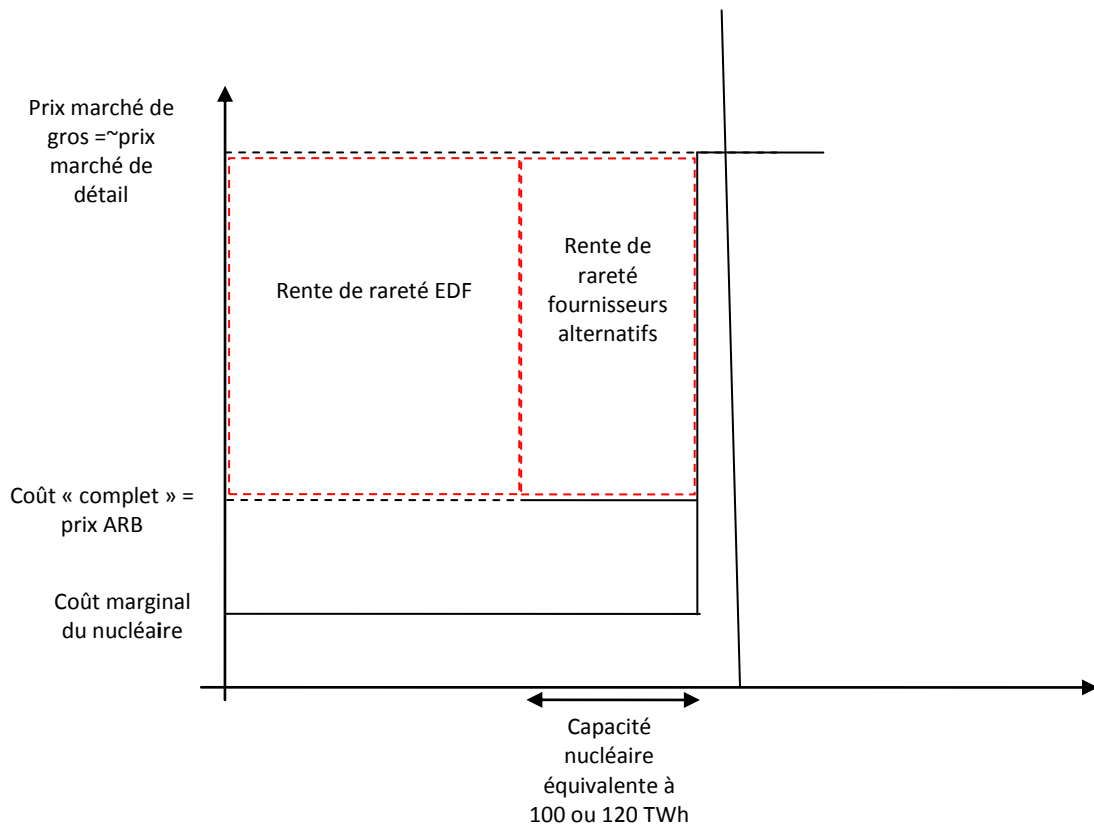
Prix marché de gros =~prix marché de détail

Rente de rareté EDF

Rente de rareté fournisseurs alternatifs

Coût « complet » = prix ARB

Coût marginal du nucléaire

Capacité nucléaire équivalente à 100 ou 120 TWh